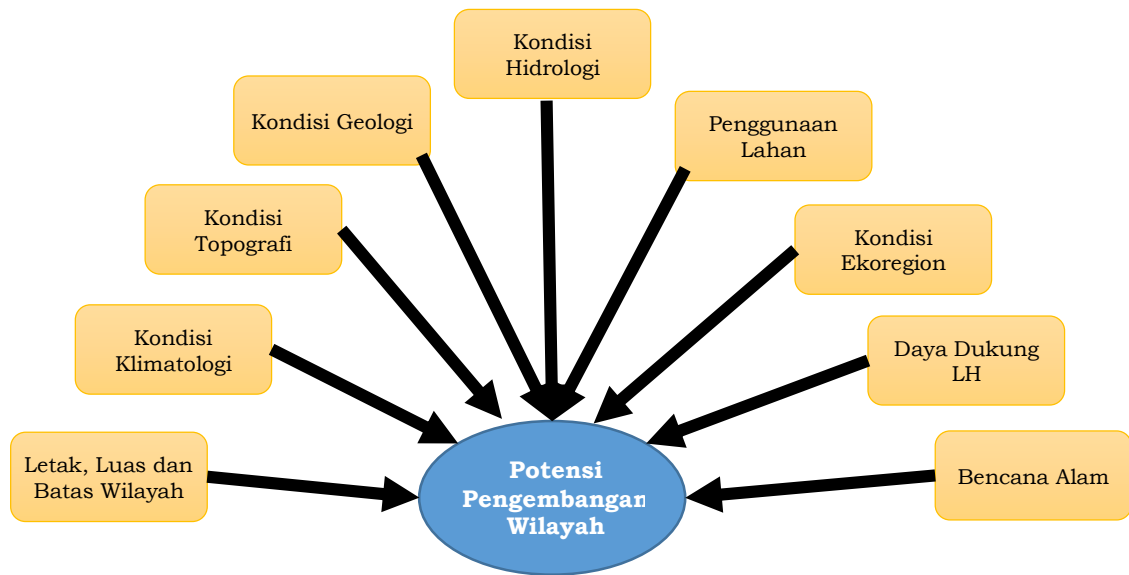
Kondisi Hidrologi

Kondisi Geologi

Penggunaan Lahan

Kondisi Topografi

Kondisi Ekoregion

Kondisi Klimatologi

Daya Dukung LH

Letak, Luas dan Batas Wilayah

Potensi Pengembangan Wilayah

Bencana Alam